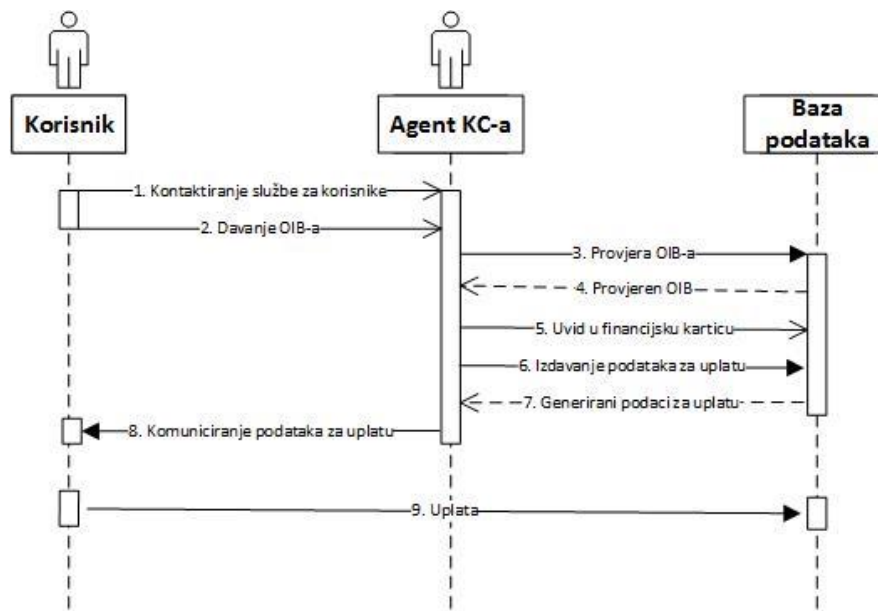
Korisnik

Agent KC-a

Baza podataka

1. Kontaktiranje službe za korisnike

2. Davanje OIB-a

3. Provjera OIB-a

4. Provjeren OIB

5. Uvid u financijsku karticu

6. Izdavanje podataka za uplatu

7. Generirani podaci za uplatu

8. Komuniciranje podataka za uplatu

9. Uplata